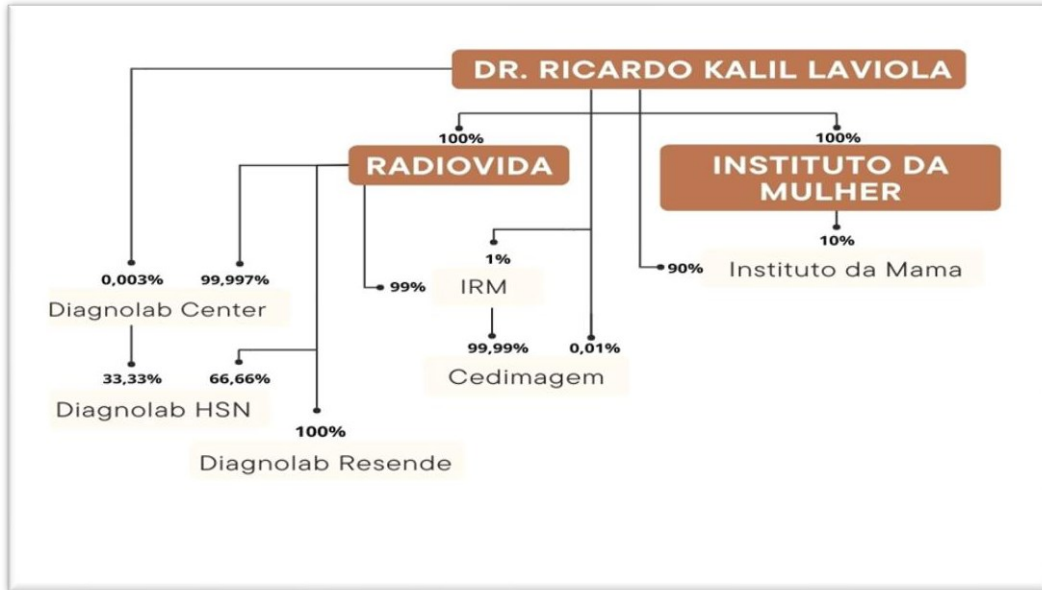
DR. RICARDO KALIL LAVIOLA

100%

100%

RADIOVIDA

INSTITUTO DA MULHER

1%

10%

0,003%

99,997%

99%

IRM

90%

Instituto da Mama

Diagnolab Center

99,99%

0,01%

33,33%

66,66%

Cedimagem

Diagnolab HSN

100%

Diagnolab Resende